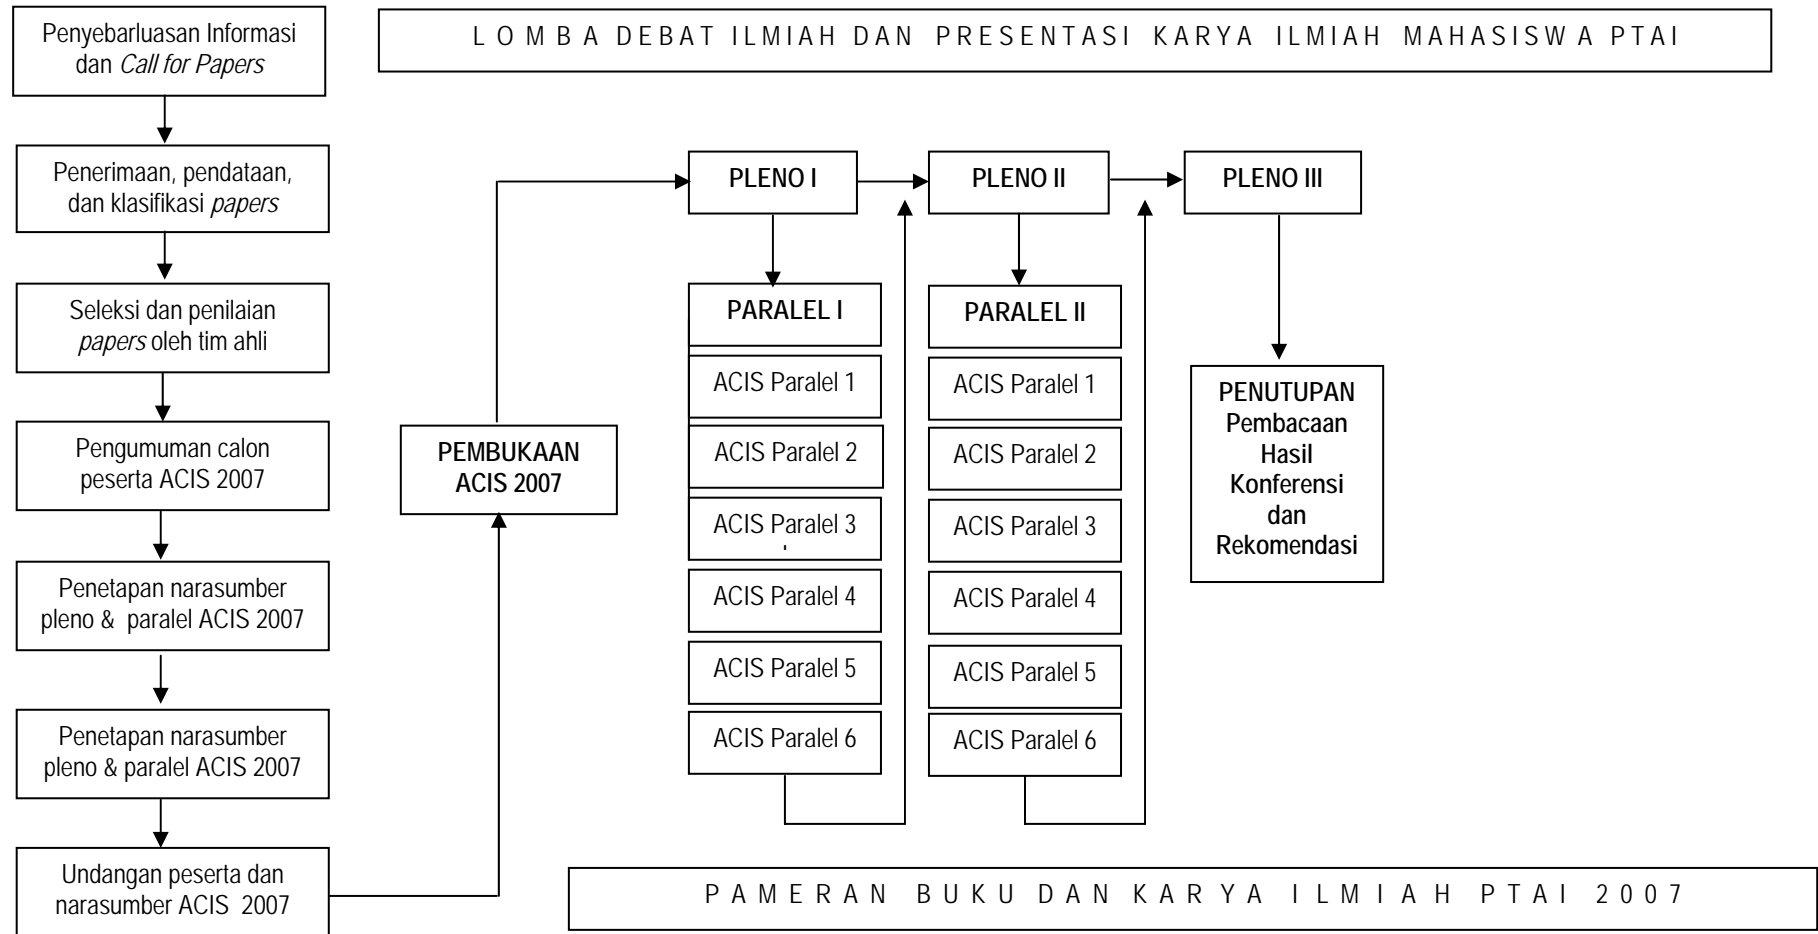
Penyebarluasan Informasi dan *Call for Papers*

L O M B A DEBAT ILMIAH DAN PRESENTASI KARYA ILMIAH MAHASISW A PTAI

Penerimaan, pendataan, dan klasifikasi *papers*

Seleksi dan penilaian *papers* oleh tim ahli

Pengumuman calon peserta ACIS 2007

Penetapan narasumber pleno & paralel ACIS 2007

Penetapan narasumber pleno & paralel ACIS 2007

Undangan peserta dan narasumber ACIS 2007

PEMBUKAAN ACIS 2007

PLENO I

PARALEL I

ACIS Paralel 1

ACIS Paralel 2

ACIS Paralel 3

ACIS Paralel 4

ACIS Paralel 5

ACIS Paralel 6

PLENO II

PARALEL II

ACIS Paralel 1

ACIS Paralel 2

ACIS Paralel 3

ACIS Paralel 4

ACIS Paralel 5

ACIS Paralel 6

PLENO III

PENUTUPAN Pembacaan Hasil Konferensi dan Rekomendasi

PAMERAN BUKU DAN KARYA ILMIAH PTAI 2007